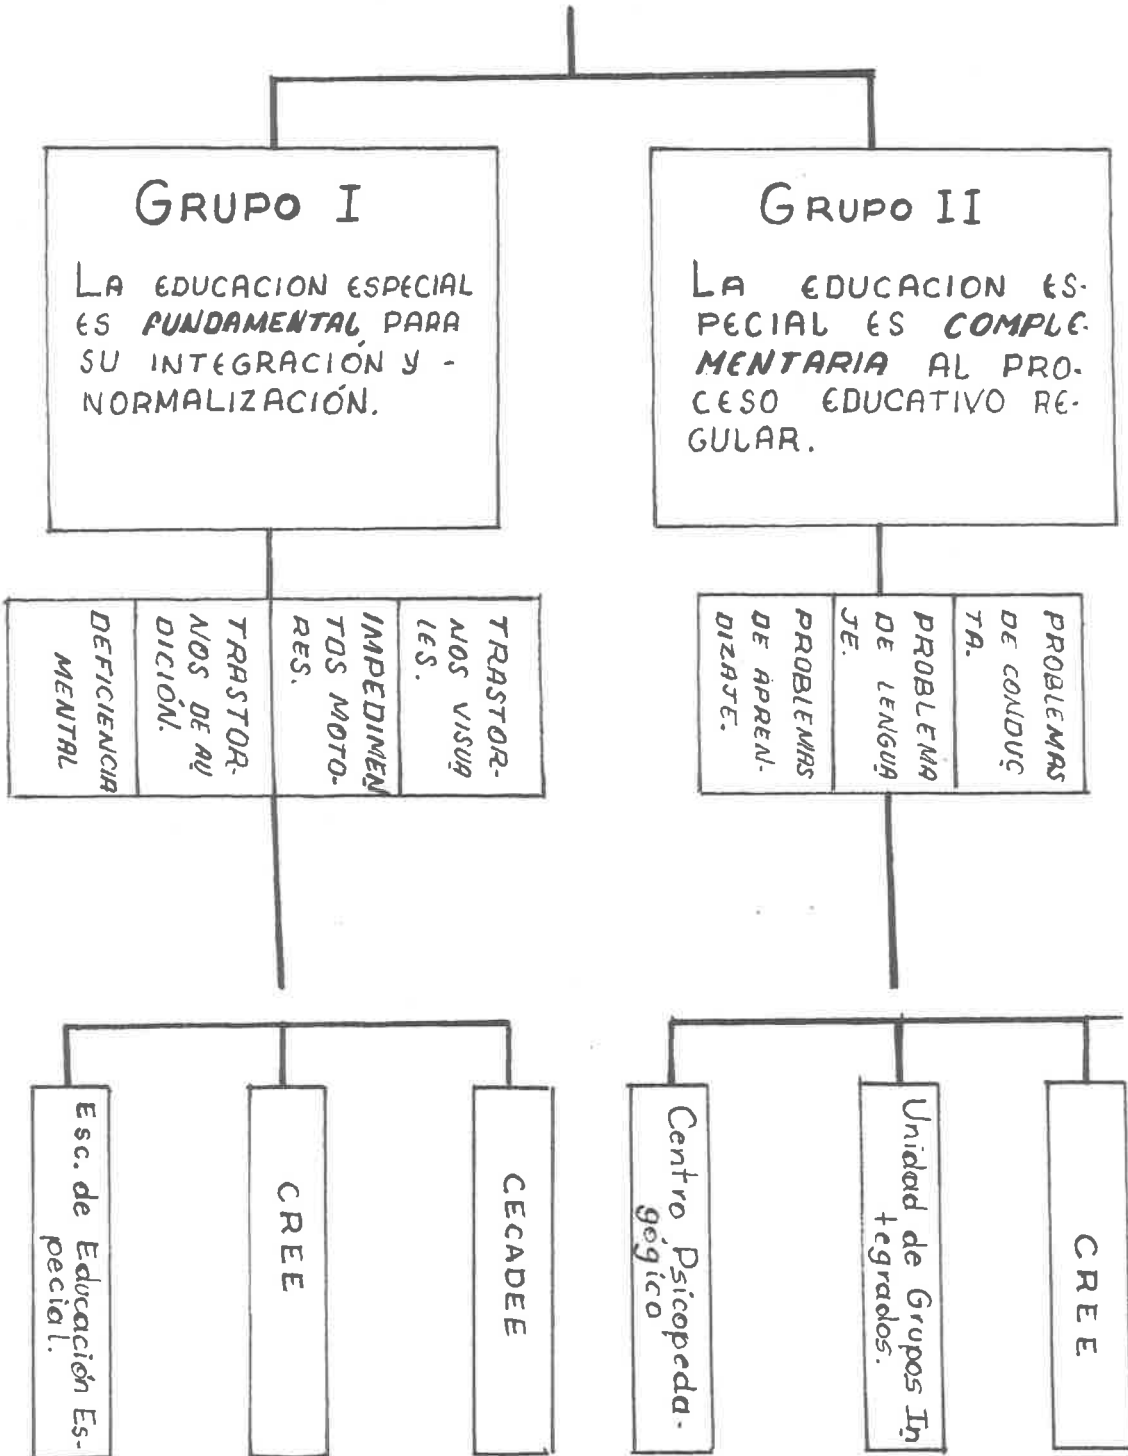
GRUPO I

LA EDUCACION ESPECIAL ES FUNDAMENTAL PARA SU INTEGRACIÓN Y NORMALIZACIÓN.

GRUPO II

LA EDUCACION ESPECIAL ES COMPLEMENTARIA AL PROCESO EDUCATIVO REGULAR.

DEFICIENCIA MENTAL

TRASTORNOS DE AUDICIÓN.

IMPEDIMENTOS MOTORES.

TRASTORNOS VISUALES.

PROBLEMAS DE APRENDIZAJE.

PROBLEMA DE LENGUAJE.

PROBLEMAS DE CONDUCTA.

Esc. de Educación Especial.

CREE

CECADEE

Centro Psicopedagógico

Unidad de Grupos Integrados.

CREE